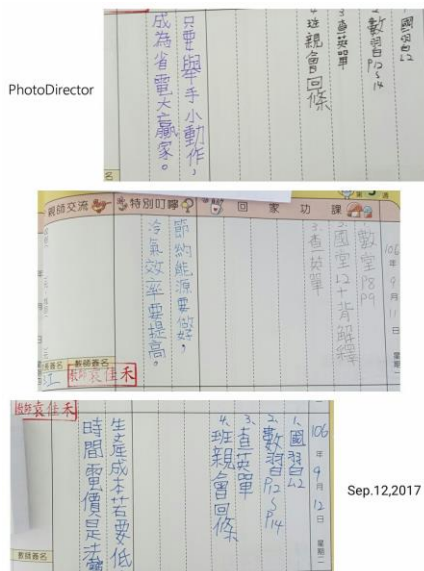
PhotoDirector

只要舉手小動作，
成為省電大贏家。

4.班親會回條
3.查英單
2.數習P12~14
1.國習42

親師交流　特別叮嚀　回家功課

節約能源要做好，
冷氣效率要提高。

查英單
國習12+背解釋
數習18P19
106年9月11日

家長簽名　教師簽名
袁佳禾

袁佳禾

生產成本若要低
時間重價是法寶

4.班親會回條
3.查英單
2.數習P12~P14
1.國習42
106年9月12日

教師簽名

Sep.12,2017